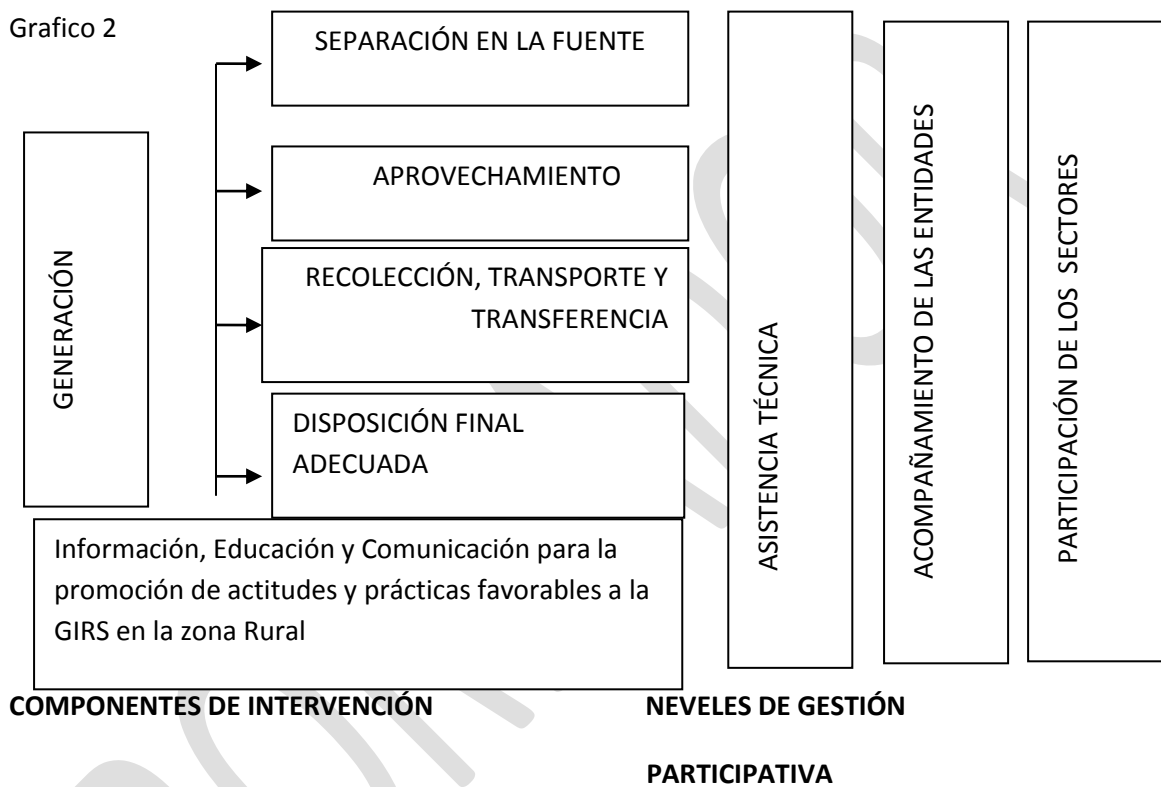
Grafico 2

GENERACIÓN

SEPARACIÓN EN LA FUENTE

APROVECHAMIENTO

RECOLECCIÓN, TRANSPORTE Y TRANSFERENCIA

DISPOSICIÓN FINAL ADECUADA

Información, Educación y Comunicación para la promoción de actitudes y prácticas favorables a la GIRS en la zona Rural

ASISTENCIA TÉCNICA

ACOMPAÑAMIENTO DE LAS ENTIDADES

PARTICIPACIÓN DE LOS SECTORES

COMPONENTES DE INTERVENCIÓN

NEVELES DE GESTIÓN PARTICIPATIVA